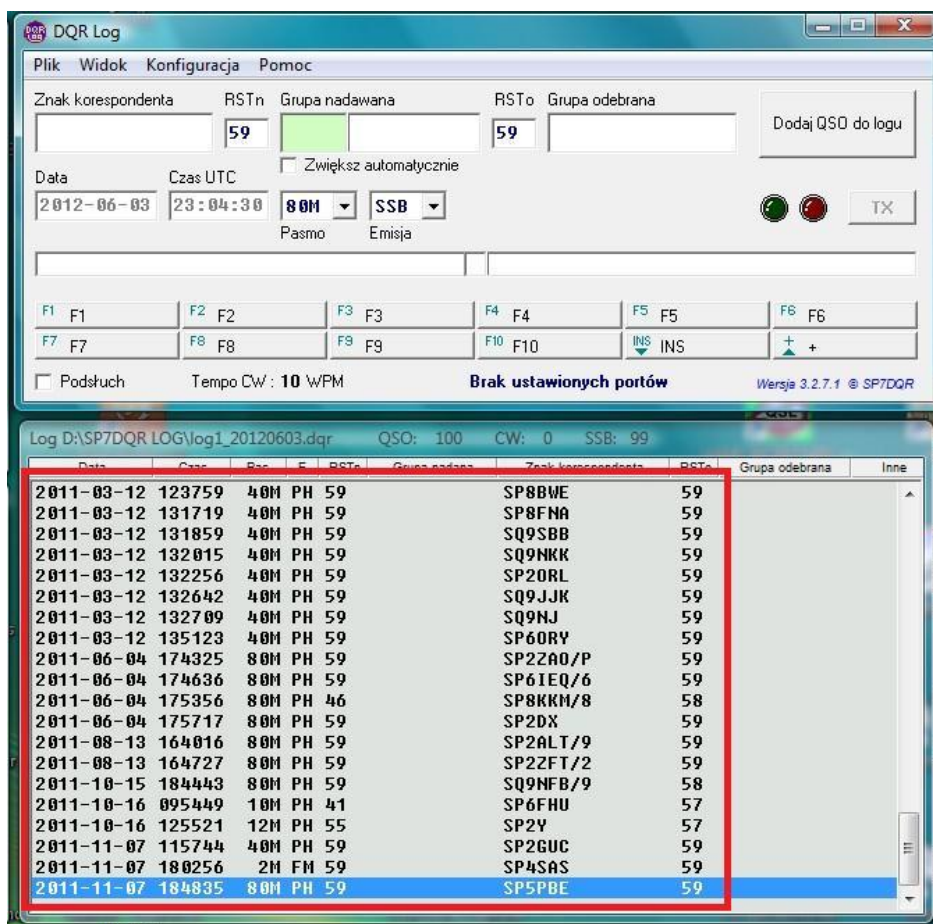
DQR Log

Plik Widok Konfiguracja Pomoc

Znak korespondenta RSTn Grupa nadawana RSTo Grupa odebrana
59 59
Dodaj QSO do logu

Zwiększ automatycznie

Data Czas UTC
2012-06-03 23:04:30 80M SSB
Pasmo Emisja

TX

F1 F1 | F2 F2 | F3 F3 | F4 F4 | F5 F5 | F6 F6
F7 F7 | F8 F8 | F9 F9 | F10 F10 | INS INS | + +

Podsłuch Tempo CW : 10 WPM Brak ustawionych portów Wersja 3.2.7.1 © SP7DQR

Log D:\SP7DQR LOG\log1_20120603.dqr QSO: 100 CW: 0 SSB: 99

| Data | Czas | Pas | E | RSTn | Grupa nadana | Znak korespondenta | RSTo | Grupa odebrana | Inne |
|---|---|---|---|---|---|---|---|---|---|
| 2011-03-12 | 123759 | 40M | PH | 59 | | SP8BWE | 59 | | |
| 2011-03-12 | 131719 | 40M | PH | 59 | | SP8FNA | 59 | | |
| 2011-03-12 | 131859 | 40M | PH | 59 | | SQ9SBB | 59 | | |
| 2011-03-12 | 132015 | 40M | PH | 59 | | SQ9NKK | 59 | | |
| 2011-03-12 | 132256 | 40M | PH | 59 | | SP2ORL | 59 | | |
| 2011-03-12 | 132642 | 40M | PH | 59 | | SQ9JJK | 59 | | |
| 2011-03-12 | 132709 | 40M | PH | 59 | | SQ9NJ | 59 | | |
| 2011-03-12 | 135123 | 40M | PH | 59 | | SP6ORY | 59 | | |
| 2011-06-04 | 174325 | 80M | PH | 59 | | SP2ZAO/P | 59 | | |
| 2011-06-04 | 174636 | 80M | PH | 59 | | SP6IEQ/6 | 59 | | |
| 2011-06-04 | 175356 | 80M | PH | 46 | | SP8KKM/8 | 58 | | |
| 2011-06-04 | 175717 | 80M | PH | 59 | | SP2DX | 59 | | |
| 2011-08-13 | 164016 | 80M | PH | 59 | | SP2ALT/9 | 59 | | |
| 2011-08-13 | 164727 | 80M | PH | 59 | | SP2ZFT/2 | 59 | | |
| 2011-10-15 | 184443 | 80M | PH | 59 | | SQ9NFB/9 | 58 | | |
| 2011-10-16 | 095449 | 10M | PH | 41 | | SP6FHU | 57 | | |
| 2011-10-16 | 125521 | 12M | PH | 55 | | SP2Y | 57 | | |
| 2011-11-07 | 115744 | 40M | PH | 59 | | SP2GUC | 59 | | |
| 2011-11-07 | 180256 | 2M | FM | 59 | | SP4SAS | 59 | | |
| 2011-11-07 | 184835 | 80M | PH | 59 | | SP5PBE | 59 | | |